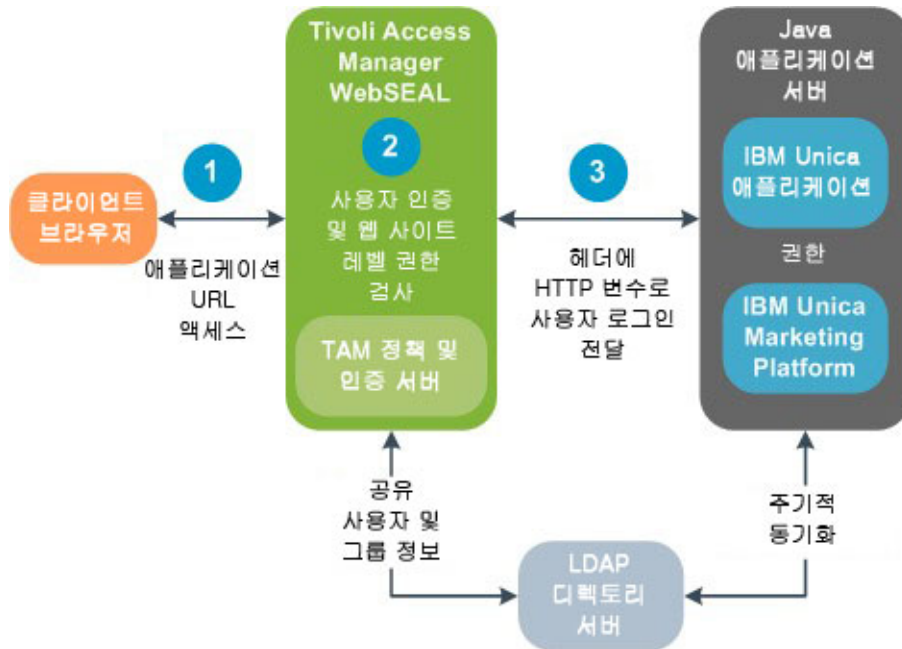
Tivoli Access Manager WebSEAL

Java 애플리케이션 서버

1

2

3

클라이언트 브라우저

애플리케이션 URL 액세스

사용자 인증 및 웹 사이트 레벨 권한 검사

TAM 정책 및 인증 서버

헤더에 HTTP 변수로 사용자 로그인 전달

IBM Unica 애플리케이션

권한

IBM Unica Marketing Platform

공유 사용자 및 그룹 정보

LDAP 디렉토리 서버

주기적 동기화